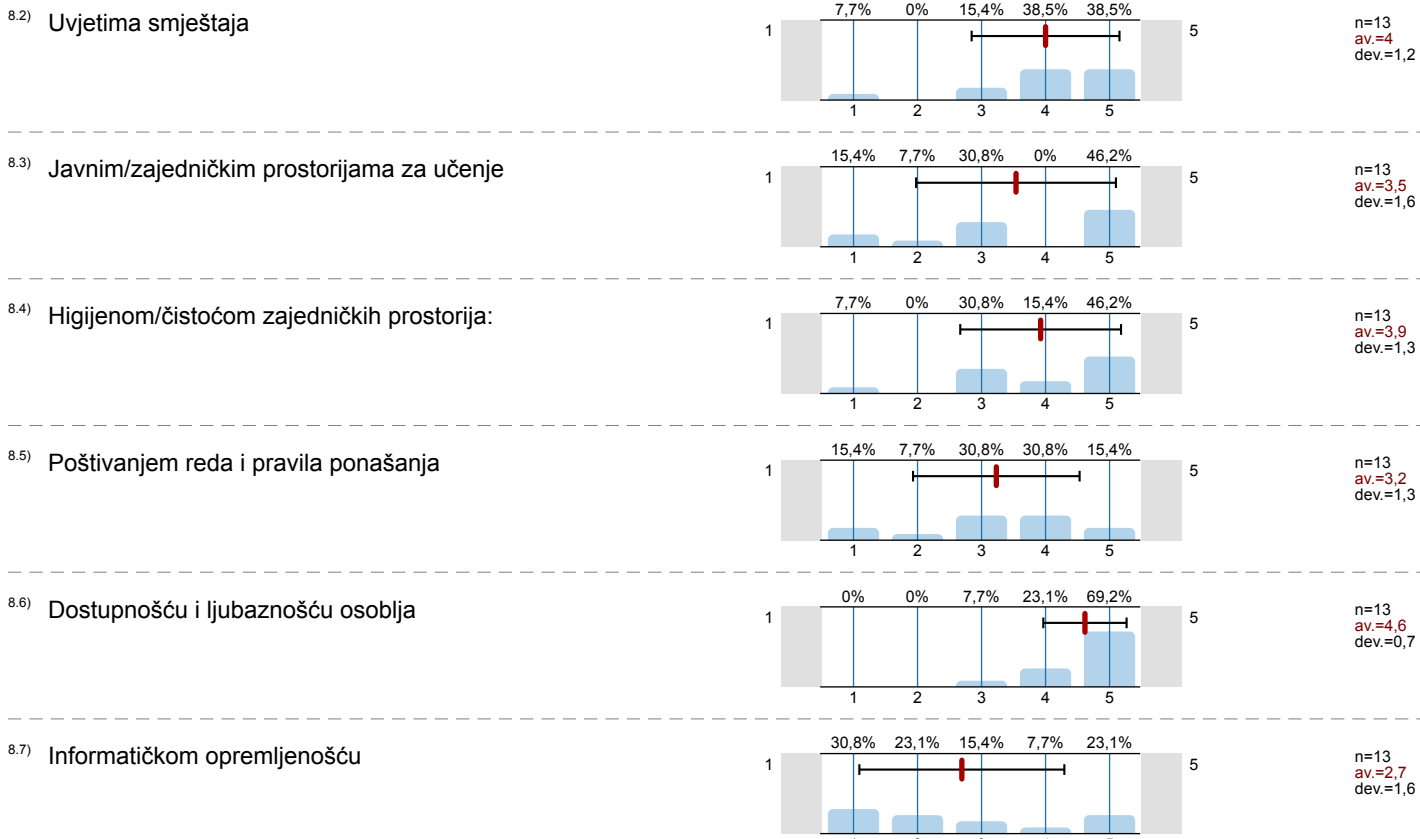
8.2) Uvjetima smještaja

| 7,7% | 0% | 15,4% | 38,5% | 38,5% |
|---|---|---|---|---|

1 5

1 2 3 4 5

n=13
av.=4
dev.=1,2

8.3) Javnim/zajedničkim prostorijama za učenje

| 15,4% | 7,7% | 30,8% | 0% | 46,2% |
|---|---|---|---|---|

1 5

1 2 3 4 5

n=13
av.=3,5
dev.=1,6

8.4) Higijenom/čistoćom zajedničkih prostorija:

| 7,7% | 0% | 30,8% | 15,4% | 46,2% |
|---|---|---|---|---|

1 5

1 2 3 4 5

n=13
av.=3,9
dev.=1,3

8.5) Poštivanjem reda i pravila ponašanja

| 15,4% | 7,7% | 30,8% | 30,8% | 15,4% |
|---|---|---|---|---|

1 5

1 2 3 4 5

n=13
av.=3,2
dev.=1,3

8.6) Dostupnošću i ljubaznošću osoblja

| 0% | 0% | 7,7% | 23,1% | 69,2% |
|---|---|---|---|---|

1 5

1 2 3 4 5

n=13
av.=4,6
dev.=0,7

8.7) Informatičkom opremljenošću

| 30,8% | 23,1% | 15,4% | 7,7% | 23,1% |
|---|---|---|---|---|

1 5

n=13
av.=2,7
dev.=1,6